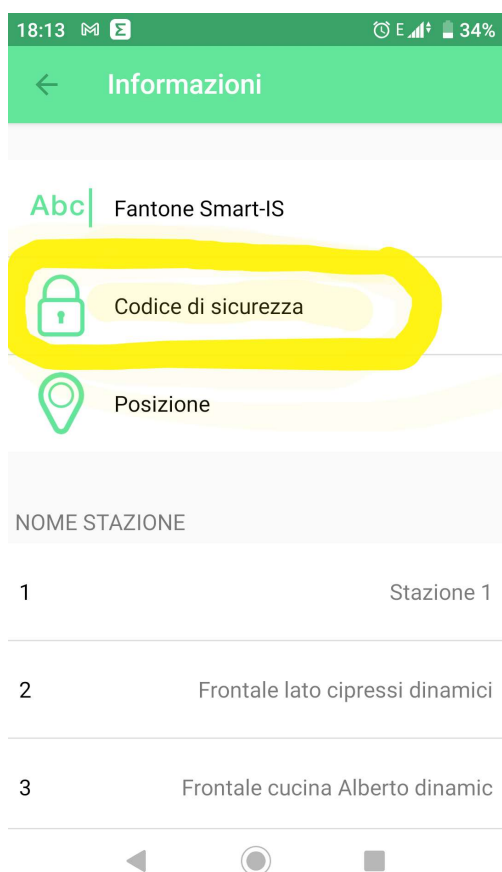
18:13 E 34%

Informazioni

Abc Fantone Smart-IS

Codice di sicurezza

Posizione

NOME STAZIONE

| | |
|---|---|
| 1 | Stazione 1 |
| 2 | Frontale lato cipressi dinamici |
| 3 | Frontale cucina Alberto dinamic |